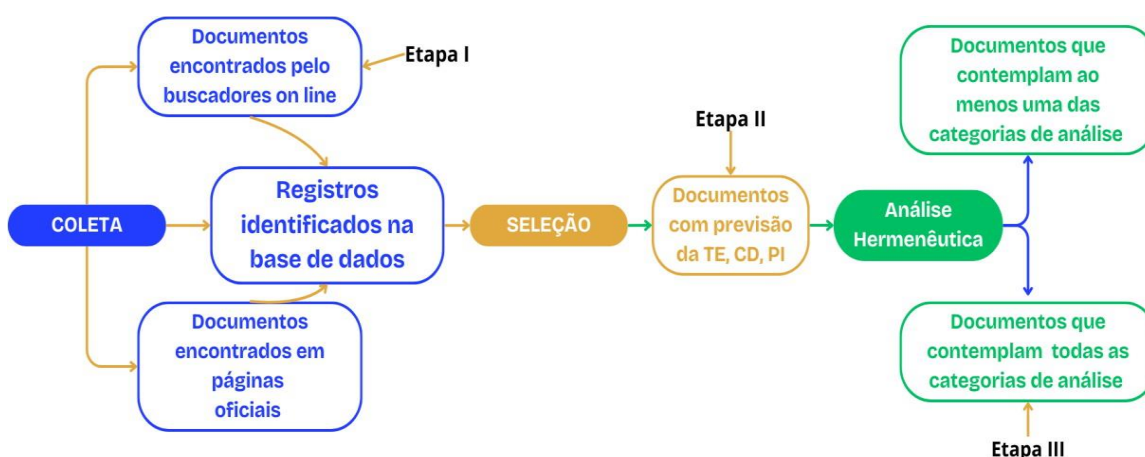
Documentos encontrados pelo buscadores on line

Etapa I

COLETA

Registros identificados na base de dados

Documentos encontrados em páginas oficiais

SELEÇÃO

Etapa II

Documentos com previsão da TE, CD, PI

Análise Hermenêutica

Documentos que contemplam ao menos uma das categorias de análise

Documentos que contemplam todas as categorias de análise

Etapa III